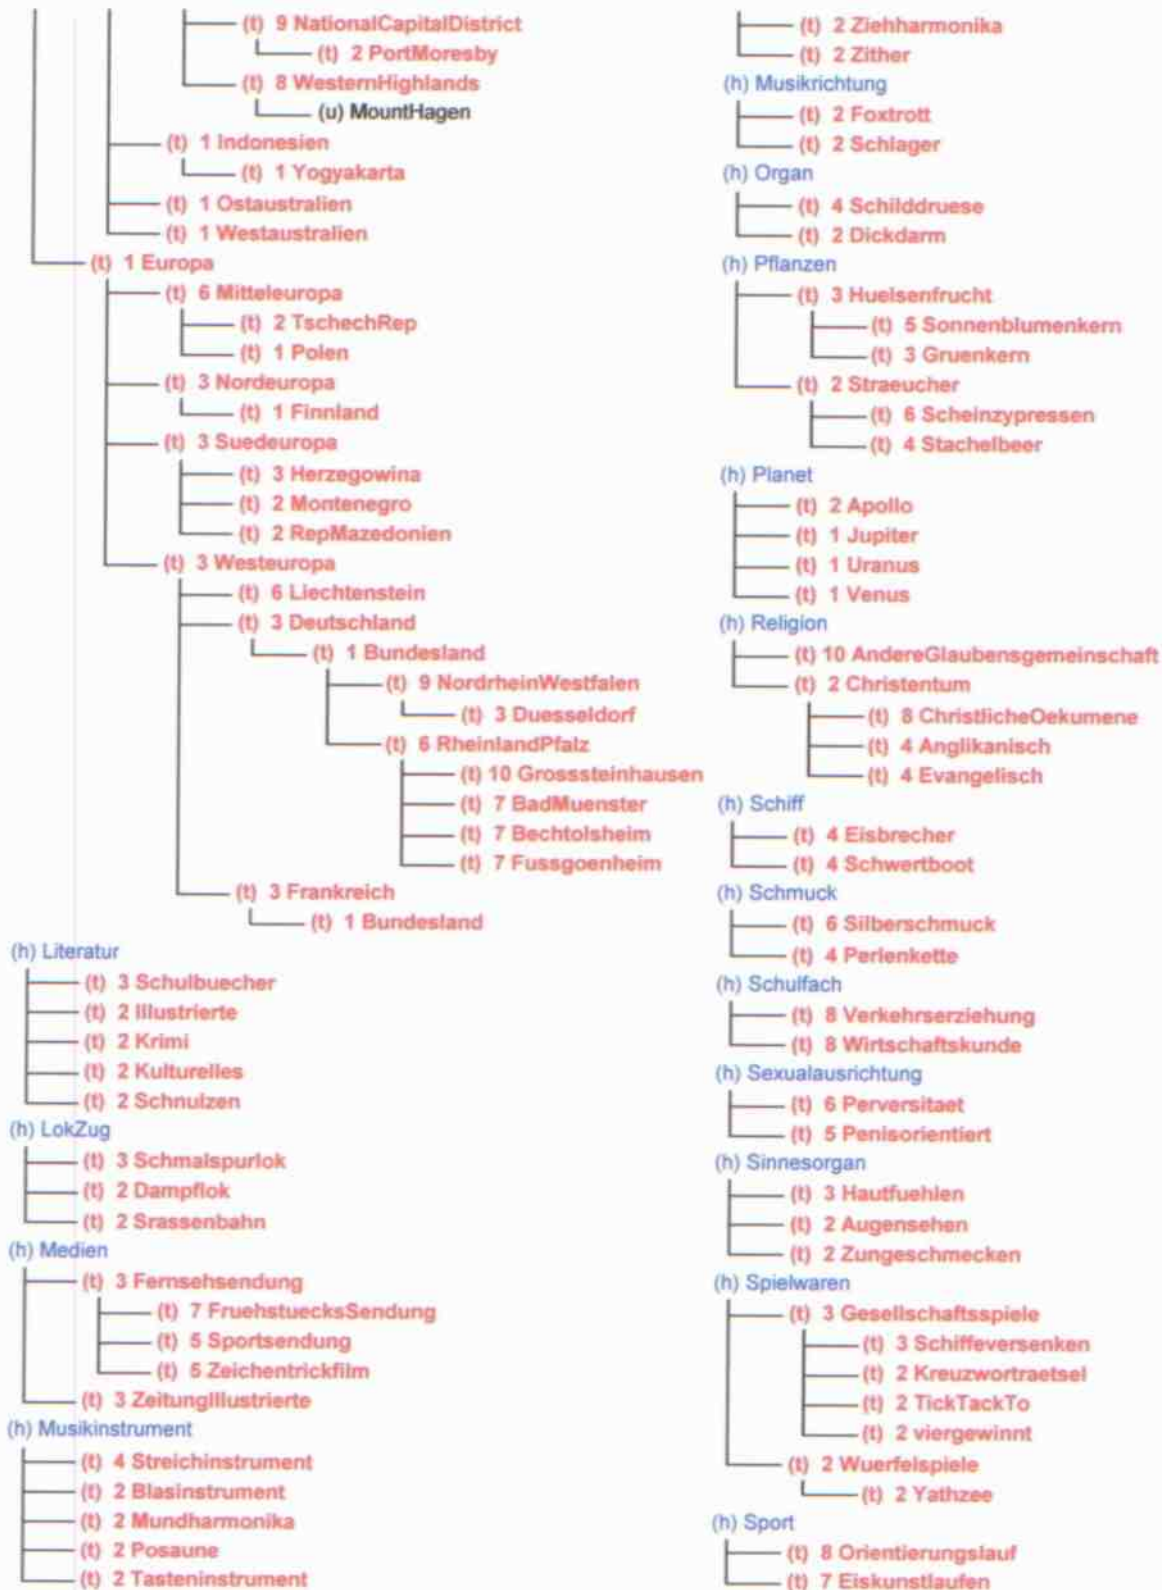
(t) 9 NationalCapitalDistrict
(t) 2 PortMoresby
(t) 8 WesternHighlands
(u) MountHagen
(t) 1 Indonesien
(t) 1 Yogyakarta
(t) 1 Ostaustralien
(t) 1 Westaustralien
(t) 1 Europa
(t) 6 Mitteleuropa
(t) 2 TschechRep
(t) 1 Polen
(t) 3 Nordeuropa
(t) 1 Finnland
(t) 3 Suedeuropa
(t) 3 Herzegowina
(t) 2 Montenegro
(t) 2 RepMazedonien
(t) 3 Westeuropa
(t) 6 Liechtenstein
(t) 3 Deutschland
(t) 1 Bundesland
(t) 9 NordrheinWestfalen
(t) 3 Duesseldorf
(t) 6 RheinlandPfalz
(t) 10 Grosssteinhausen
(t) 7 BadMuenster
(t) 7 Bechtolsheim
(t) 7 Fussgoenheim
(t) 3 Frankreich
(t) 1 Bundesland
(h) Literatur
(t) 3 Schulbuecher
(t) 2 Illustrierte
(t) 2 Krimi
(t) 2 Kulturelles
(t) 2 Schnulzen
(h) LokZug
(t) 3 Schmalspurlok
(t) 2 Dampflok
(t) 2 Srassenbahn
(h) Medien
(t) 3 Fernsehsendung
(t) 7 FruehstuecksSendung
(t) 5 Sportsendung
(t) 5 Zeichentrickfilm
(t) 3 ZeitungIllustrierte
(h) Musikinstrument
(t) 4 Streichinstrument
(t) 2 Blasinstrument
(t) 2 Mundharmonika
(t) 2 Posaune
(t) 2 Tasteninstrument

(t) 2 Ziehharmonika
(t) 2 Zither
(h) Musikrichtung
(t) 2 Foxtrott
(t) 2 Schlager
(h) Organ
(t) 4 Schilddruese
(t) 2 Dickdarm
(h) Pflanzen
(t) 3 Huelsenfrucht
(t) 5 Sonnenblumenkern
(t) 3 Gruenkern
(t) 2 Straeucher
(t) 6 Scheinzypressen
(t) 4 Stachelbeer
(h) Planet
(t) 2 Apollo
(t) 1 Jupiter
(t) 1 Uranus
(t) 1 Venus
(h) Religion
(t) 10 AndereGlaubensgemeinschaft
(t) 2 Christentum
(t) 8 ChristlicheOekumene
(t) 4 Anglikanisch
(t) 4 Evangelisch
(h) Schiff
(t) 4 Eisbrecher
(t) 4 Schwertboot
(h) Schmuck
(t) 6 Silberschmuck
(t) 4 Perlenkette
(h) Schulfach
(t) 8 Verkehrserziehung
(t) 8 Wirtschaftskunde
(h) Sexualausrichtung
(t) 6 Perversitaet
(t) 5 Penisorientiert
(h) Sinnesorgan
(t) 3 Hautfuehlen
(t) 2 Augensehen
(t) 2 Zungeschmecken
(h) Spielwaren
(t) 3 Gesellschaftsspiele
(t) 3 Schiffeversenken
(t) 2 Kreuzwortraetsel
(t) 2 TickTackTo
(t) 2 viergewinnt
(t) 2 Wuerfelspiele
(t) 2 Yathzee
(h) Sport
(t) 8 Orientierungslauf
(t) 7 Eiskunstlaufen